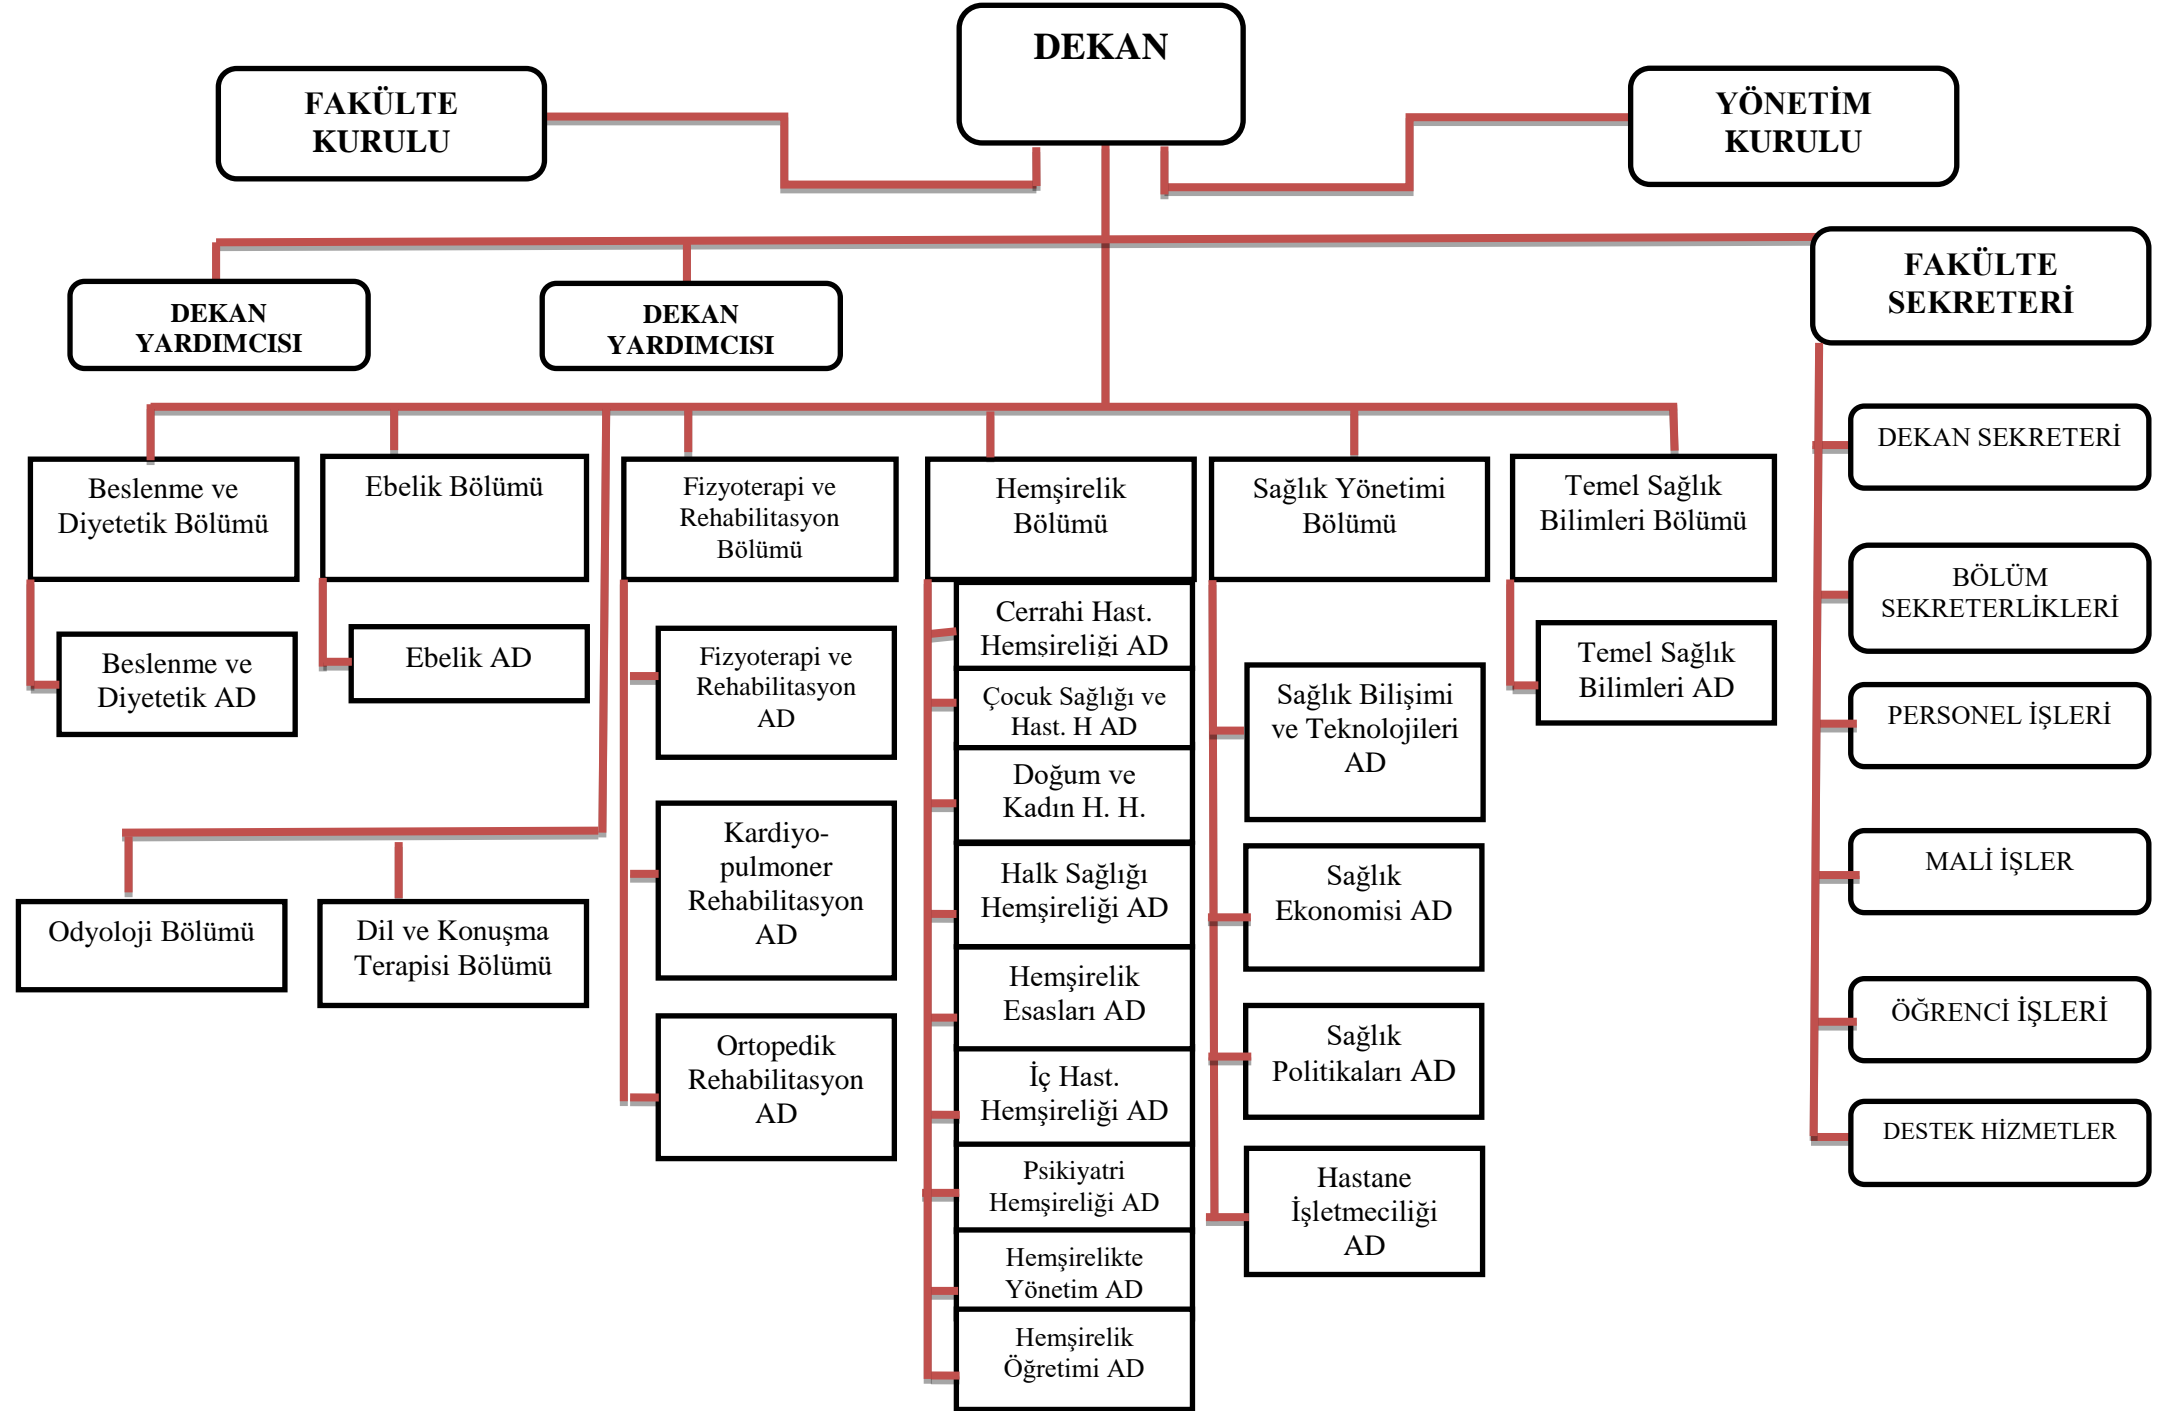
DEKAN

FAKÜLTE KURULU

YÖNETİM KURULU

DEKAN YARDIMCISI

DEKAN YARDIMCISI

FAKÜLTE SEKRETERİ

Beslenme ve Diyetetik Bölümü

Beslenme ve Diyetetik AD

Ebelik Bölümü

Ebelik AD

Fizyoterapi ve Rehabilitasyon Bölümü

Fizyoterapi ve Rehabilitasyon AD

Kardiyo-pulmoner Rehabilitasyon AD

Ortopedik Rehabilitasyon AD

Hemşirelik Bölümü

Cerrahi Hast. Hemşireliği AD

Çocuk Sağlığı ve Hast. H AD

Doğum ve Kadın H. H.

Halk Sağlığı Hemşireliği AD

Hemşirelik Esasları AD

İç Hast. Hemşireliği AD

Psikiyatri Hemşireliği AD

Hemşirelikte Yönetim AD

Hemşirelik Öğretimi AD

Sağlık Yönetimi Bölümü

Sağlık Bilişimi ve Teknolojileri AD

Sağlık Ekonomisi AD

Sağlık Politikaları AD

Hastane İşletmeciliği AD

Temel Sağlık Bilimleri Bölümü

Temel Sağlık Bilimleri AD

Odyoloji Bölümü

Dil ve Konuşma Terapisi Bölümü

DEKAN SEKRETERİ

BÖLÜM SEKRETERLİKLERİ

PERSONEL İŞLERİ

MALİ İŞLER

ÖĞRENCİ İŞLERİ

DESTEK HİZMETLER